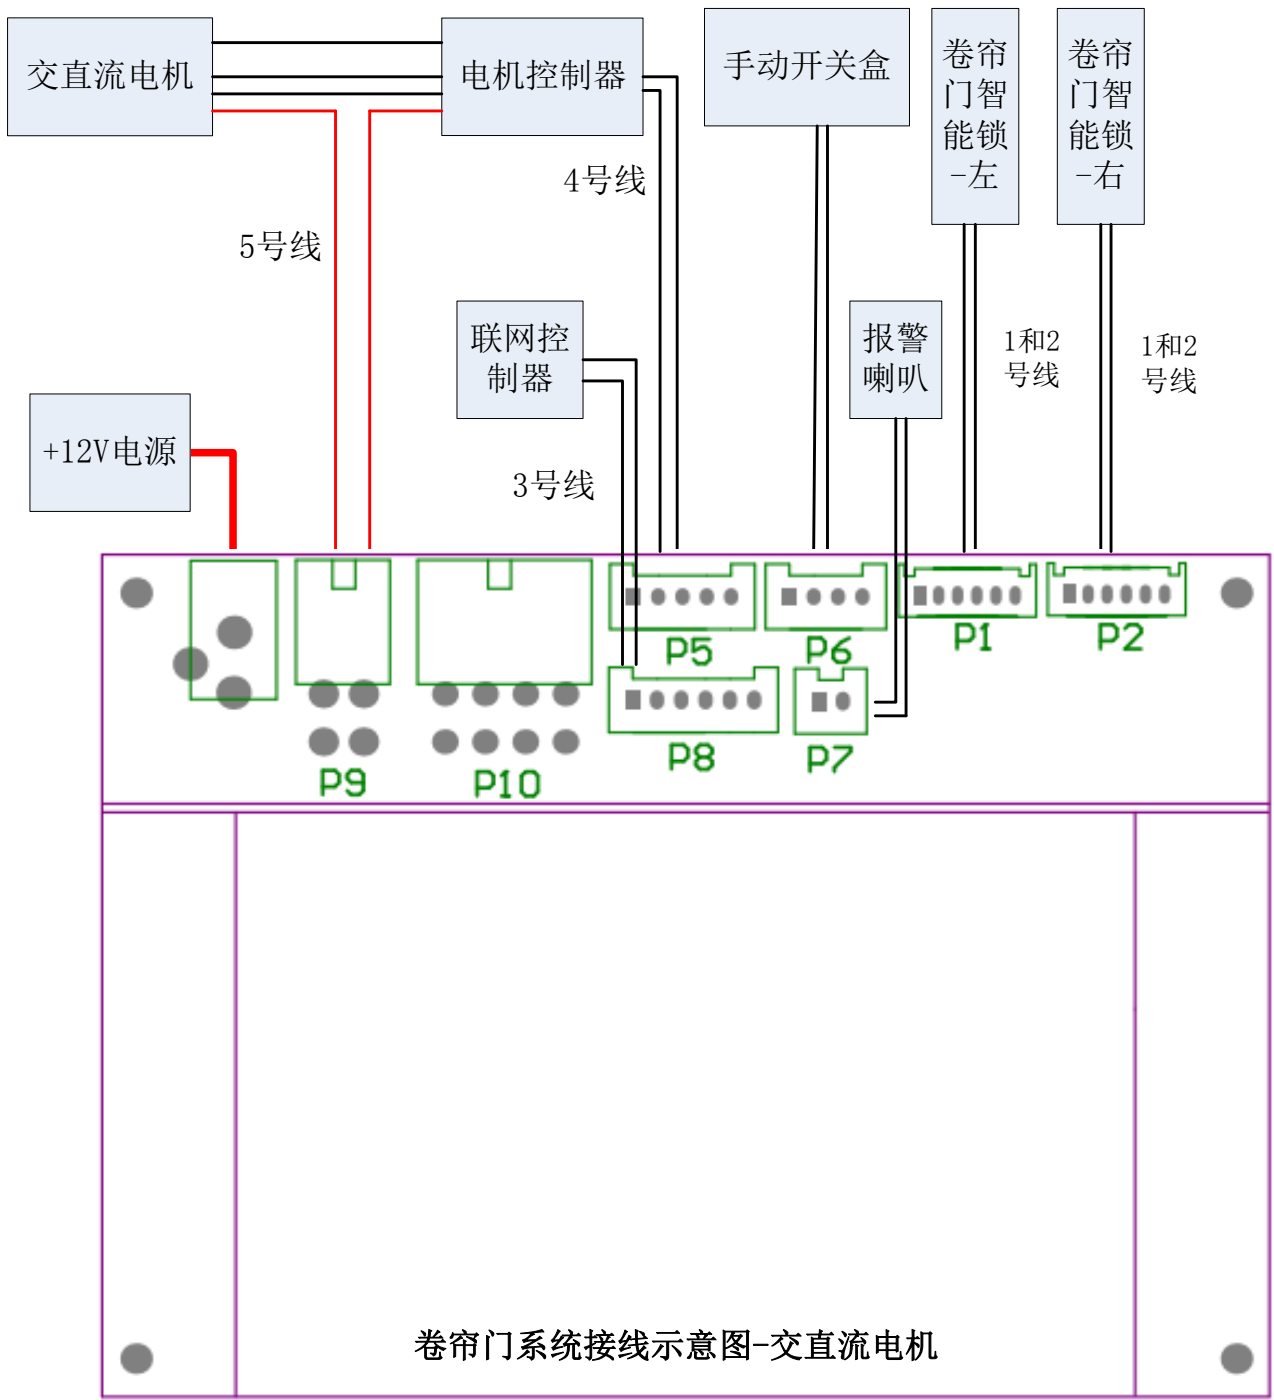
交直流电机

电机控制器

手动开关盒

卷帘门智能锁-左

卷帘门智能锁-右

4号线

5号线

联网控制器

报警喇叭

1和2号线

1和2号线

+12V电源

3号线

P5

P6

P1

P2

P8

P7

P9

P10

卷帘门系统接线示意图-交直流电机